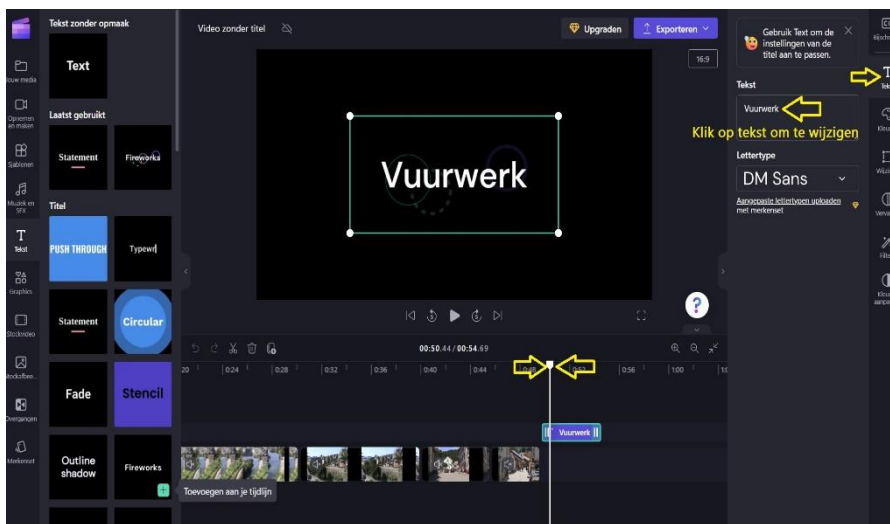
Tekst zonder opmaak

Text

Laatst gebruikt

Statement

Fireworks

Titel

PUSH THROUGH

Typewr

Statement

Circular

Fade

Stencil

Outline shadow

Fireworks

Toevoegen aan je tijdlijn

Nieuwe media

Opnemen en maken

Sjablonen

Muziek en SFX

Tekst

Graphics

Stockvideo

Achtergrond

Overgangen

Merkenset

Video zonder titel

Upgraden

Exporteren

16:9

Vuurwerk

00:50.44 / 00:54.69

20 | 0:24 | 0:28 | 0:32 | 0:36 | 0:40 | 0:44 | 0:48 | 0:52 | 0:56 | 1:00

Vuurwerk

Gebruik Text om de instellingen van de titel aan te passen.

Tekst

Vuurwerk

Klik op tekst om te wijzigen

Lettertype

DM Sans

Aangepaste lettertypen uploaden met merkenset

Tekst

Kleur

Wijzigen

Vervagen

Filters

Kleur aanpassen